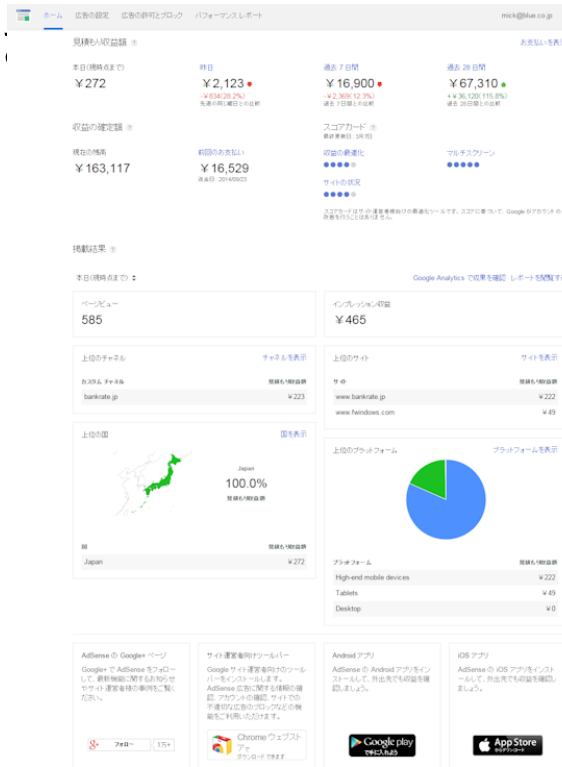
ホーム　広告の設定　広告の許可とブロック　パフォーマンス レポート　mick@blue.co.jp

見積もり収益額

お支払いを表示

本日(現時点まで)
￥272

昨日
￥2,123
-￥834(28.2%)
先週の同じ曜日との比較

過去 7 日間
￥16,900
-￥2,369(12.3%)
過去 7 日間との比較

過去 28 日間
￥67,310
+￥36,120(115.8%)
過去 28 日間との比較

収益の確定額

現在の残高
￥163,117

前回のお支払い
￥16,529
支払日: 2014/09/23

スコアカード
最終更新日: 3月 前

収益の最適化

マルチスクリーン

サイトの状況

スコアカードはサイト運営者様向けの最適化ツールです。スコアに基づいて、Google 的 AdSense の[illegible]

掲載結果

本日(現時点まで)

Google Analytics で成果を確認　レポートを閲覧す

ページビュー
585

インプレッション収益
￥465

上位のチャネル
チャネルを表示
カスタム チャネル　見積もり収益額
bankrate.jp　￥223

上位のサイト
サイトを表示
サイト　見積もり収益額
www.bankrate.jp　￥222
www.fwindows.com　￥49

上位の国
国を表示
Japan
100.0%
見積もり収益額
国　見積もり収益額
Japan　￥272

上位のプラットフォーム
プラットフォームを表示
プラットフォーム　見積もり収益額
High-end mobile devices　￥222
Tablets　￥49
Desktop　￥0

AdSense の Google+ ページ
Google+ で AdSense をフォローして、最新機能に関するお知らせやサイト運営者様の事例をご覧ください。
フォロー　175+

サイト運営者向けツールバー
Google サイト運営者向けのツールバーをインストールします。AdSense 広告に関する情報の確認、アカウントの確認、サイトでの不適切な広告のブロックなどの機能をご利用いただけます。
Chrome ウェブストア
ダウンロードできます

Android アプリ
AdSense の Android アプリをインストールして、外出先でも収益を確認しましょう。
Google play で手に入れよう

iOS アプリ
AdSense の iOS アプリをインストールして、外出先でも収益を確認しましょう。
App Store からダウンロード